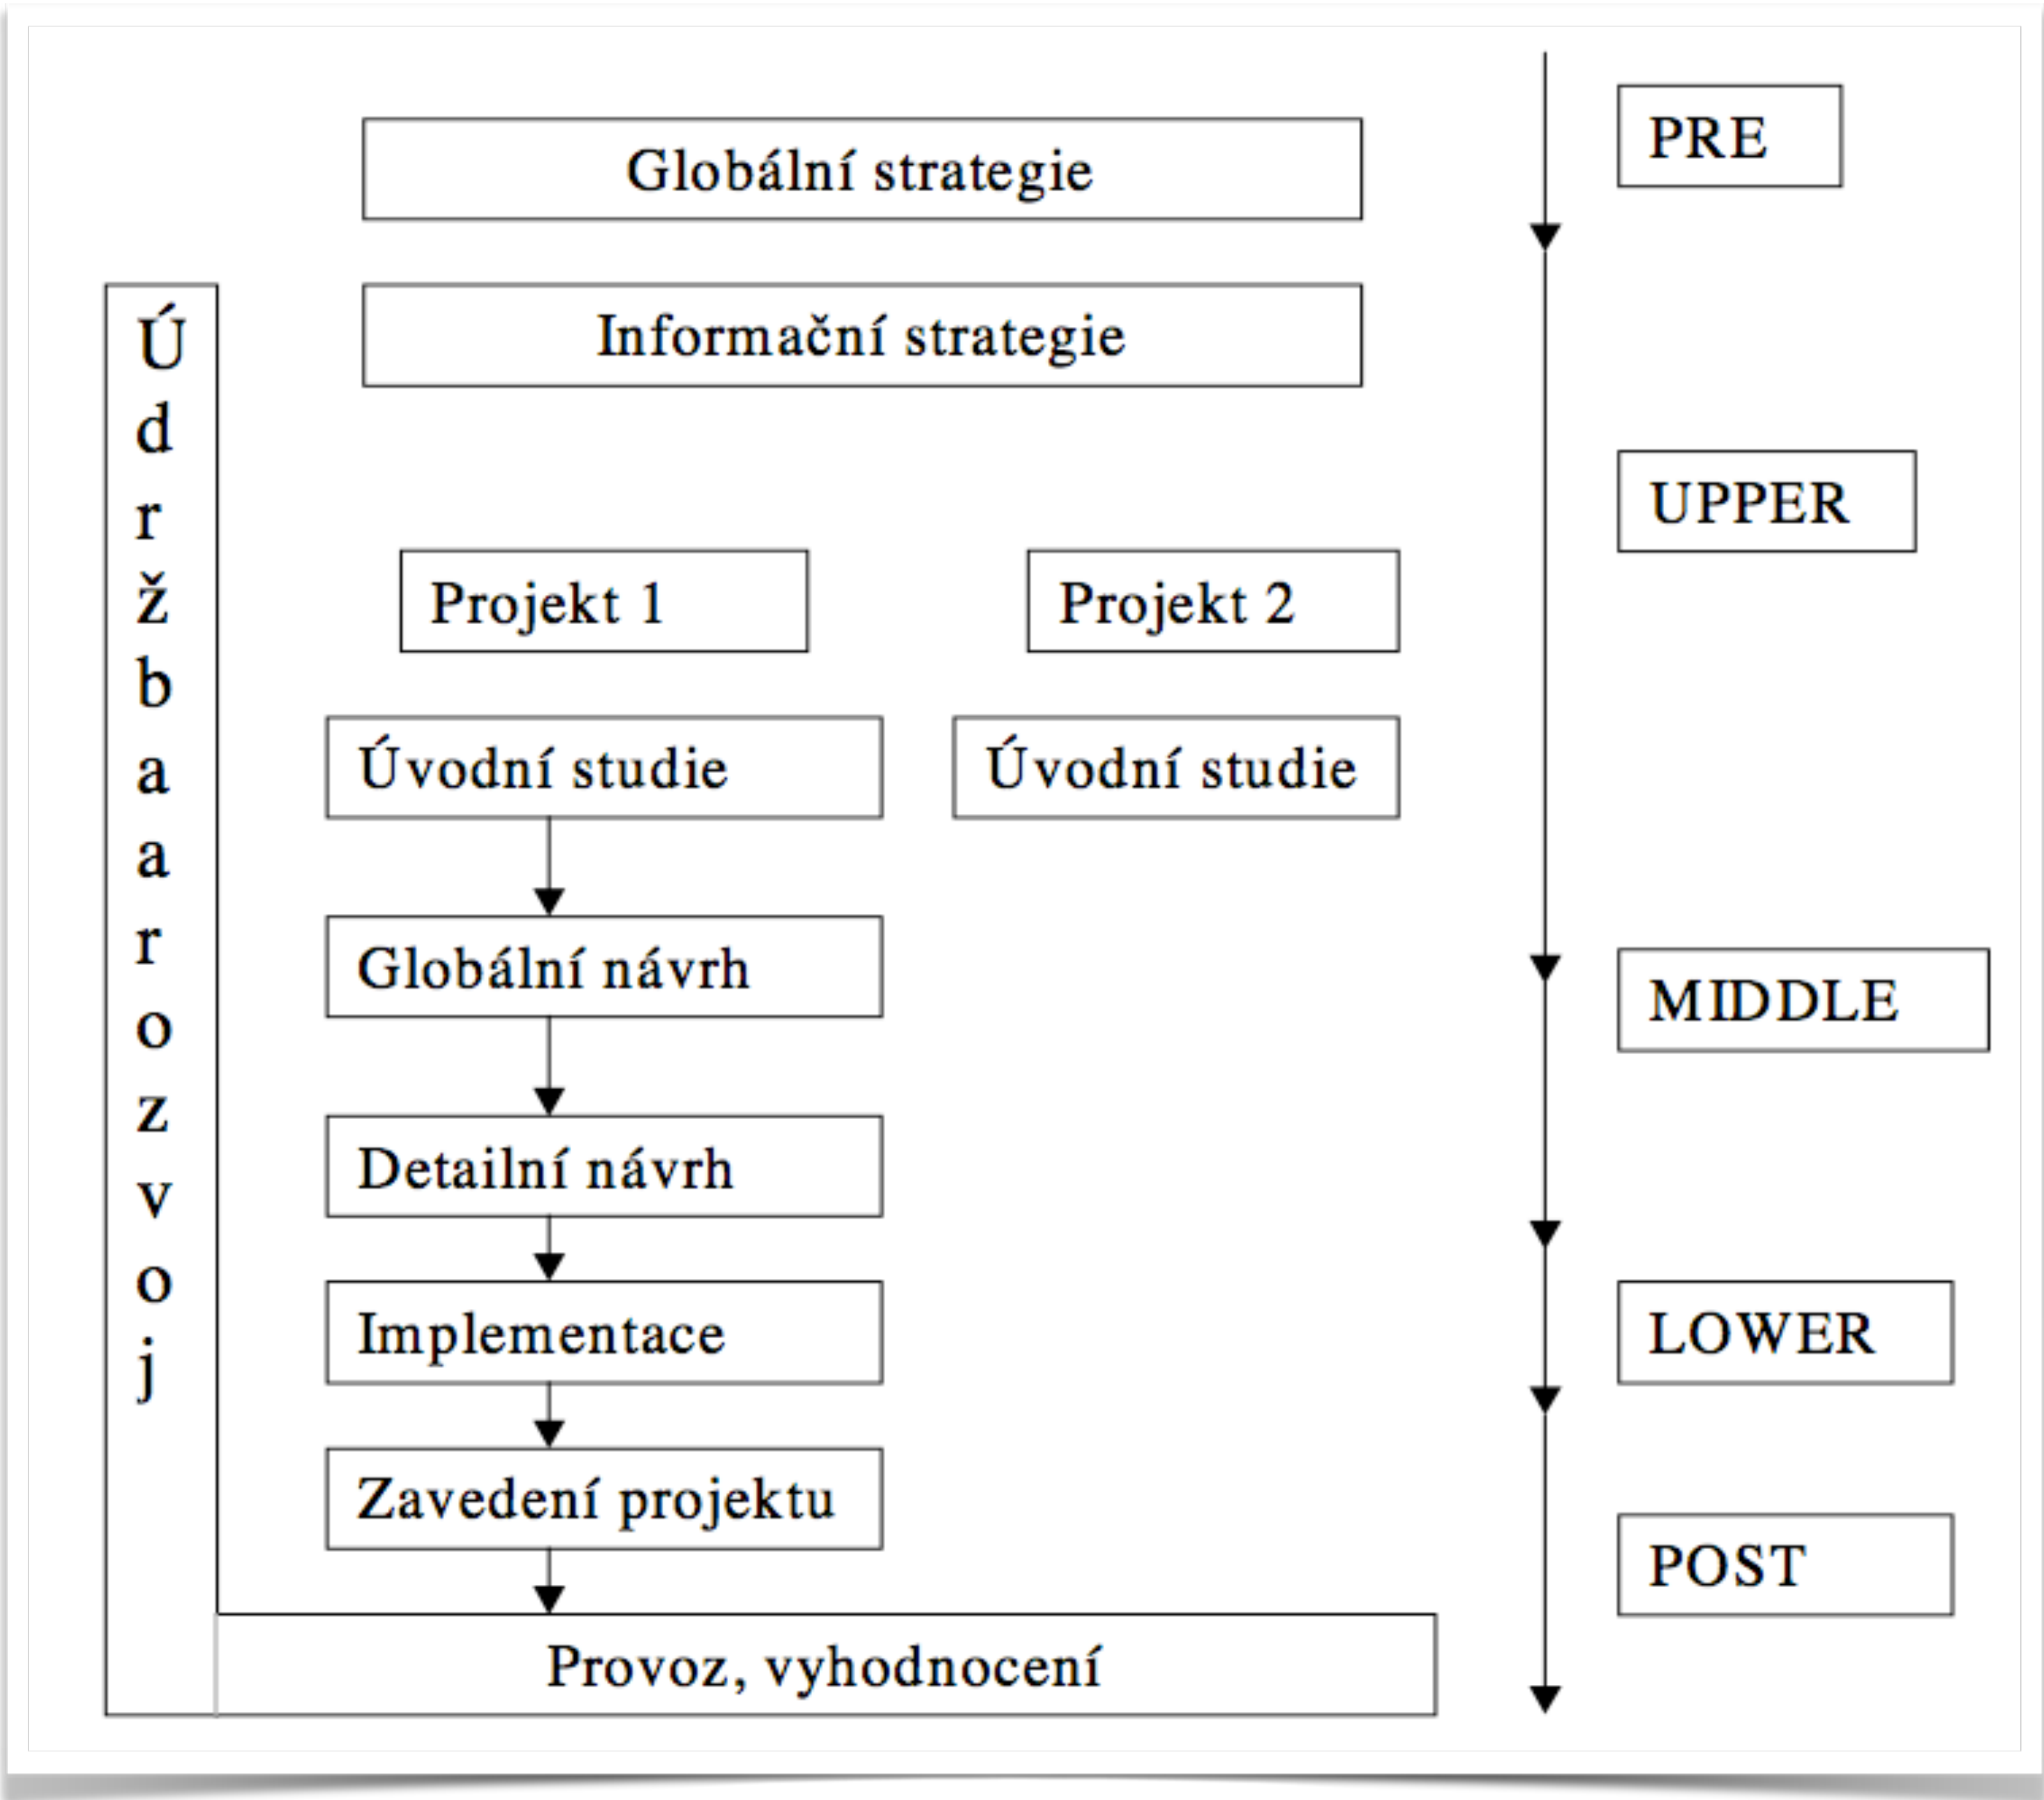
Globální strategie

PRE

Informační strategie

Ú
d
r
ž
b
a
a
r
o
z
v
o
j

UPPER

Projekt 1

Projekt 2

Úvodní studie

Úvodní studie

Globální návrh

MIDDLE

Detailní návrh

Implementace

LOWER

Zavedení projektu

POST

Provoz, vyhodnocení